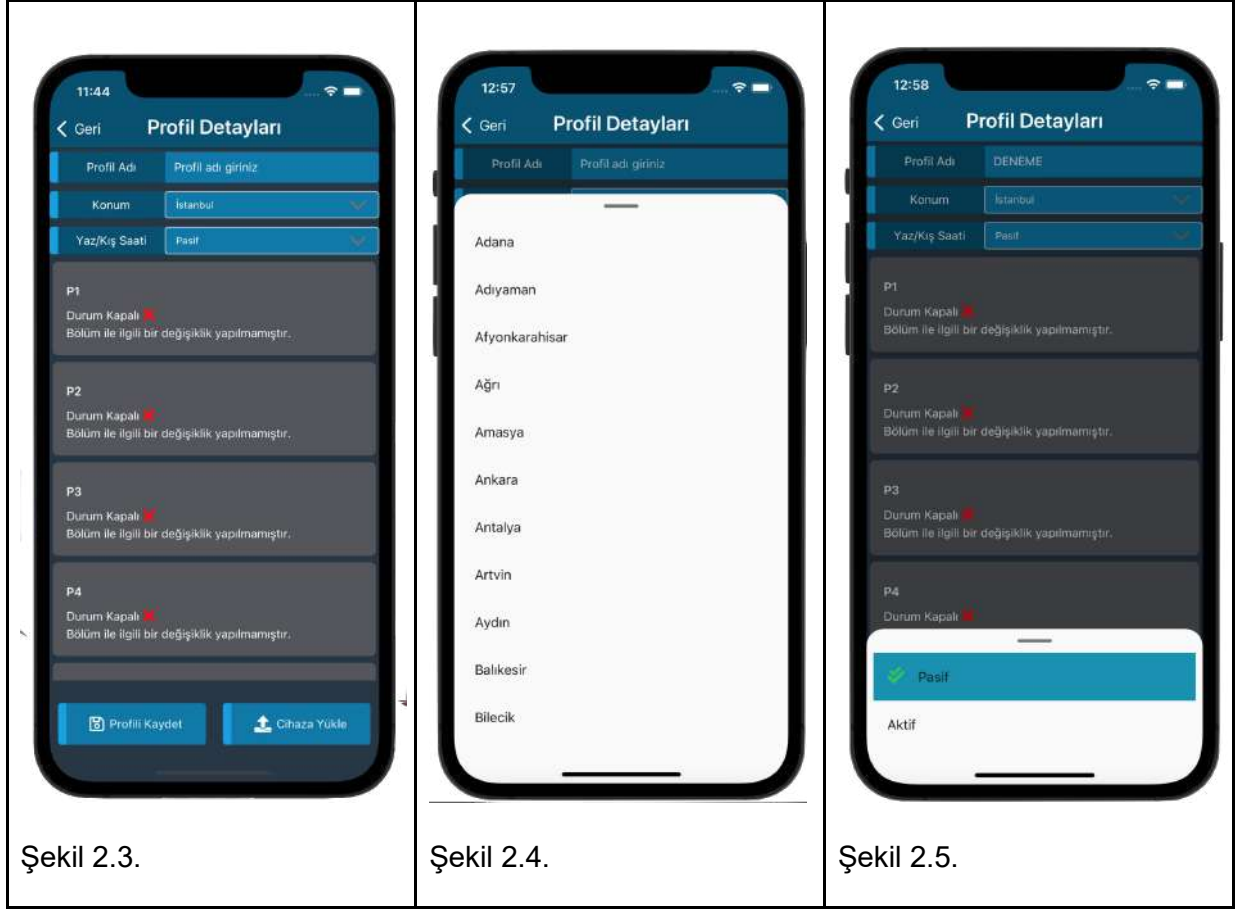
11:44

Geri Profil Detayları

Profil Adı Profil adı giriniz

Konum İstanbul

Yaz/Kış Saati Pasif

P1
Durum Kapalı
Bölüm ile ilgili bir değişiklik yapılmamıştır.

P2
Durum Kapalı
Bölüm ile ilgili bir değişiklik yapılmamıştır.

P3
Durum Kapalı
Bölüm ile ilgili bir değişiklik yapılmamıştır.

P4
Durum Kapalı
Bölüm ile ilgili bir değişiklik yapılmamıştır.

Profili Kaydet Cihaza Yükle

Şekil 2.3.

12:57

Geri Profil Detayları

Profil Adı Profil adı giriniz

Adana

Adıyaman

Afyonkarahisar

Ağrı

Amasya

Ankara

Antalya

Artvin

Aydın

Balıkesir

Bilecik

Şekil 2.4.

12:58

Geri Profil Detayları

Profil Adı DENEME

Konum İstanbul

Yaz/Kış Saati Pasif

P1
Durum Kapalı
Bölüm ile ilgili bir değişiklik yapılmamıştır.

P2
Durum Kapalı
Bölüm ile ilgili bir değişiklik yapılmamıştır.

P3
Durum Kapalı
Bölüm ile ilgili bir değişiklik yapılmamıştır.

P4
Durum Kapalı

Pasif

Aktif

Şekil 2.5.